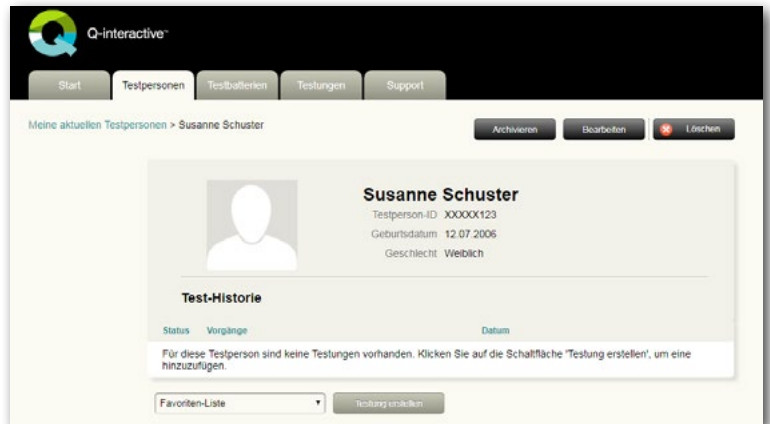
Q-interactive™

Start | Testpersonen | Testbatterien | Testungen | Support

Meine aktuellen Testpersonen > Susanne Schuster

Archivieren | Bearbeiten | Löschen

Susanne Schuster

Testperson-ID XXXXX123

Geburtsdatum 12.07.2006

Geschlecht Weiblich

Test-Historie

Status Vorgänge Datum

Für diese Testperson sind keine Testungen vorhanden. Klicken Sie auf die Schaltfläche 'Testung erstellen', um eine hinzuzufügen.

Favoriten-Liste

Testung erstellen